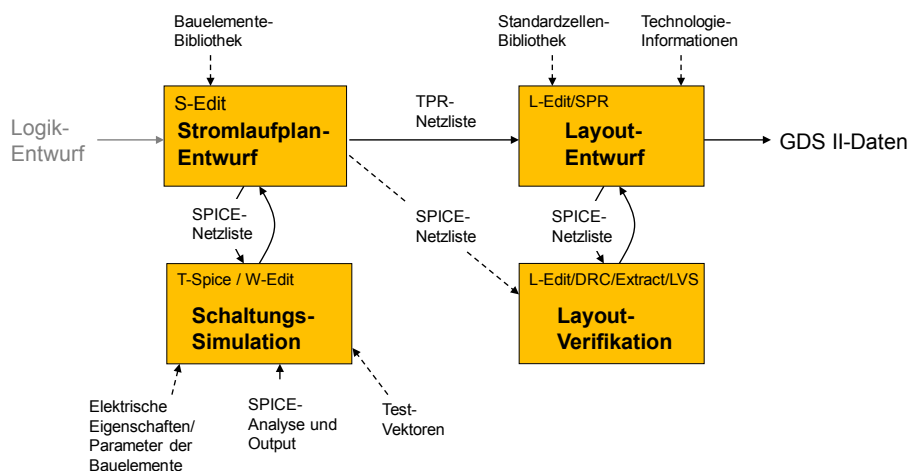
Bauelemente-Bibliothek

Standardzellen-Bibliothek

Technologie-Informationen

Logik-Entwurf

S-Edit
Stromlaufplan-Entwurf

TPR-Netzliste

L-Edit/SPR
Layout-Entwurf

GDS II-Daten

SPICE-Netzliste

SPICE-Netzliste

SPICE-Netzliste

T-Spice / W-Edit
Schaltungs-Simulation

L-Edit/DRC/Extract/LVS
Layout-Verifikation

Elektrische Eigenschaften/ Parameter der Bauelemente

SPICE-Analyse und Output

Test-Vektoren